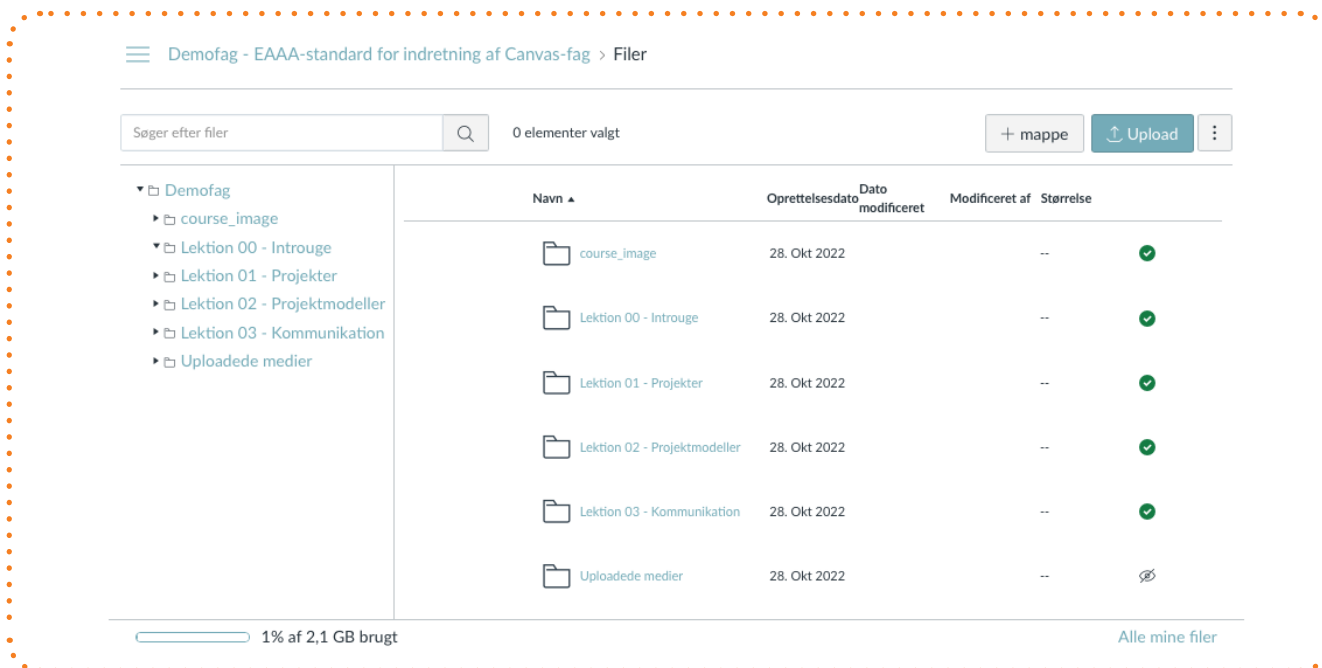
Demofag - EAAA-standard for indretning af Canvas-fag › Filer

Søger efter filer

0 elementer valgt

+ mappe

Upload

Demofag
course_image
Lektion 00 - Introuge
Lektion 01 - Projekter
Lektion 02 - Projektmodeller
Lektion 03 - Kommunikation
Uploadede medier

| Navn ▲ | Oprettelsesdato | Dato modificeret | Modificeret af | Størrelse |
|---|---|---|---|---|
| course_image | 28. Okt 2022 | | | -- |
| Lektion 00 - Introuge | 28. Okt 2022 | | | -- |
| Lektion 01 - Projekter | 28. Okt 2022 | | | -- |
| Lektion 02 - Projektmodeller | 28. Okt 2022 | | | -- |
| Lektion 03 - Kommunikation | 28. Okt 2022 | | | -- |
| Uploadede medier | 28. Okt 2022 | | | -- |

1% af 2,1 GB brugt

Alle mine filer